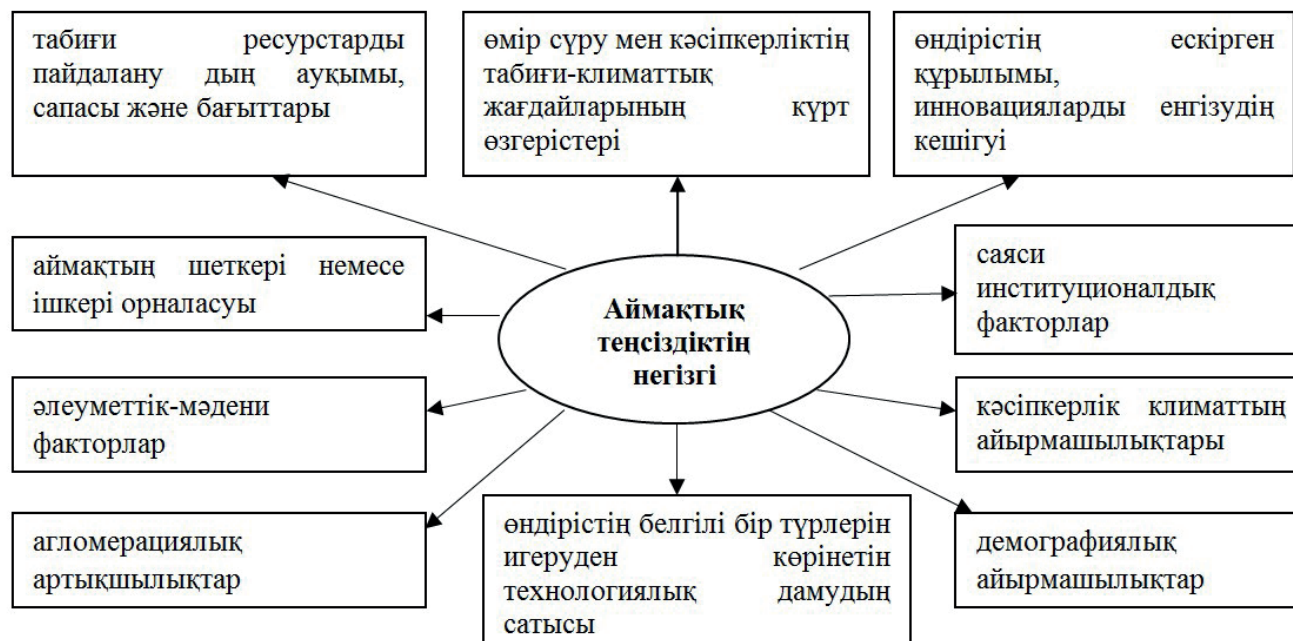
табиғи ресурстарды пайдалану дың ауқымы, сапасы және бағыттары

өмір сүру мен кәсіпкерліктің табиғи-климаттық жағдайларының күрт өзгерістері

өндірістің ескірген құрылымы, инновацияларды енгізудің кешігуі

аймақтың шеткері немесе ішкері орналасуы

Аймақтық теңсіздіктің негізгі

саяси институционалдық факторлар

әлеуметтік-мәдени факторлар

кәсіпкерлік климаттың айырмашылықтары

агломерациялық артықшылықтар

өндірістің белгілі бір түрлерін игеруден көрінетін технологиялық дамудың сатысы

демографиялық айырмашылықтар